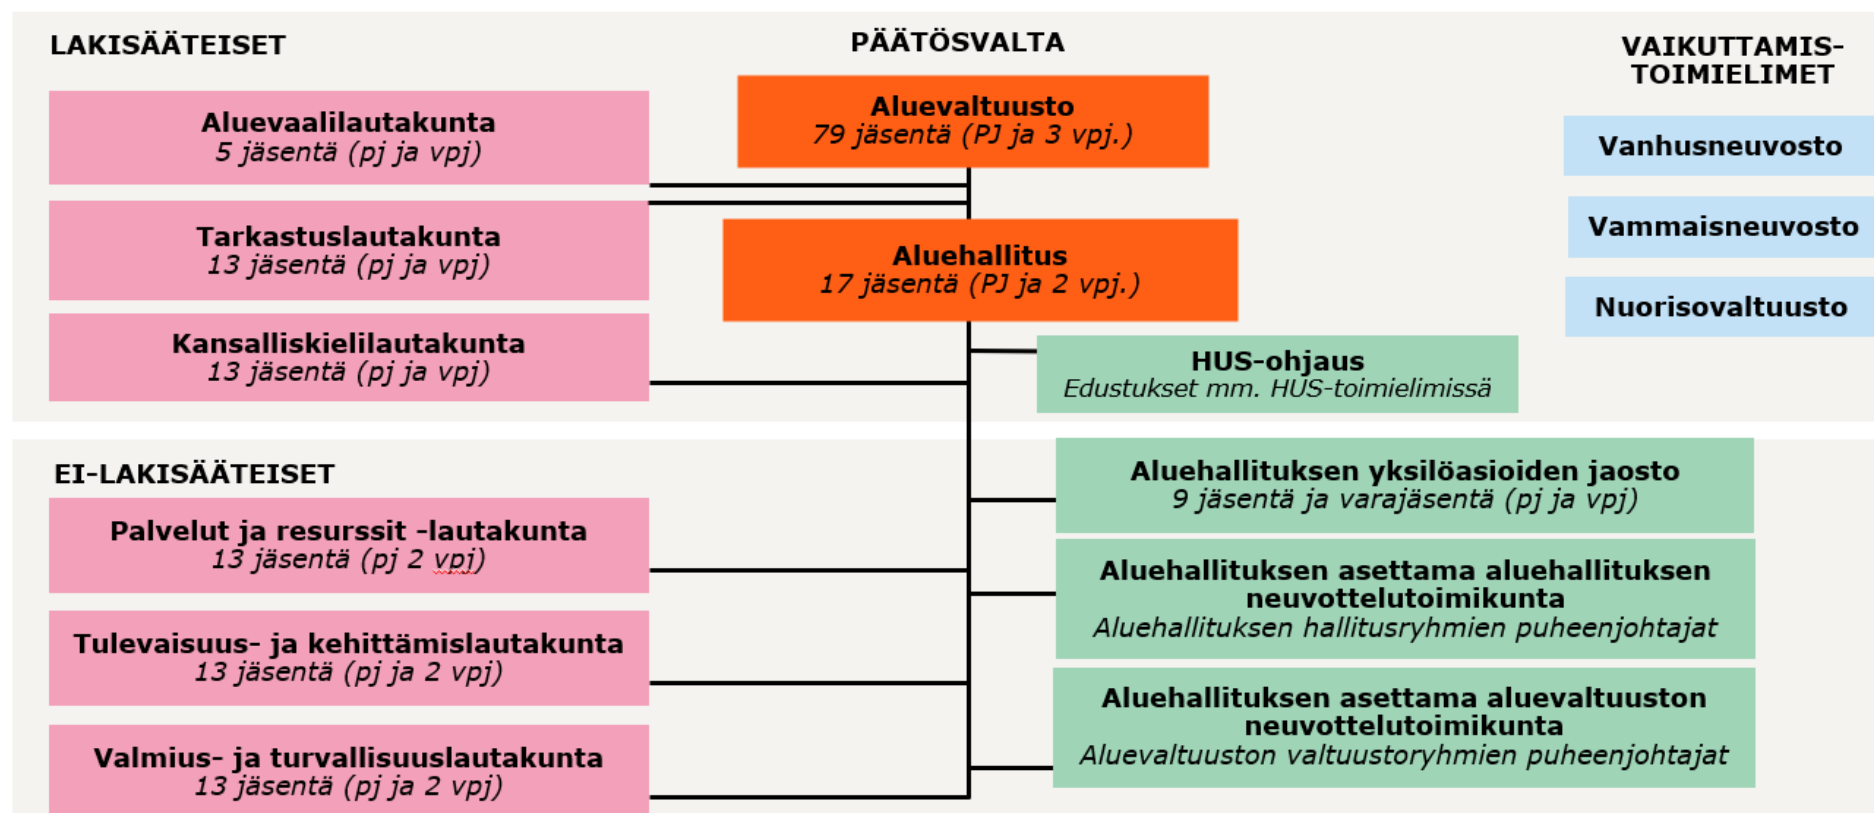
LAKISÄÄTEISET

PÄÄTÖSVALTA

VAIKUTTAMIS-TOIMIELIMET

Aluevaalilautakunta
5 jäsentä (pj ja vpj)

Aluevaltuusto
79 jäsentä (PJ ja 3 vpj.)

Vanhusneuvosto

Tarkastuslautakunta
13 jäsentä (pj ja vpj)

Aluehallitus
17 jäsentä (PJ ja 2 vpj.)

Vammaisneuvosto

Nuorisovaltuusto

Kansalliskielilautakunta
13 jäsentä (pj ja vpj)

HUS-ohjaus
Edustukset mm. HUS-toimielimissä

EI-LAKISÄÄTEISET

Aluehallituksen yksilöasioiden jaosto
9 jäsentä ja varajäsentä (pj ja vpj)

Palvelut ja resurssit -lautakunta
13 jäsentä (pj 2 vpj)

Aluehallituksen asettama aluehallituksen neuvottelutoimikunta
Aluehallituksen hallitusryhmien puheenjohtajat

Tulevaisuus- ja kehittämislautakunta
13 jäsentä (pj ja 2 vpj)

Aluehallituksen asettama aluevaltuuston neuvottelutoimikunta
Aluevaltuuston valtuustoryhmien puheenjohtajat

Valmius- ja turvallisuuslautakunta
13 jäsentä (pj ja 2 vpj)